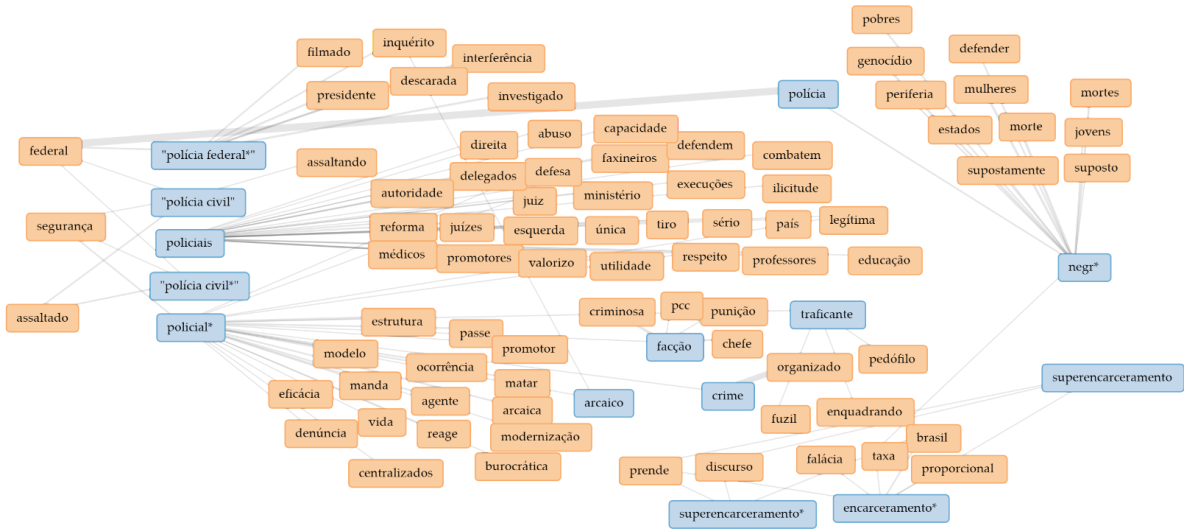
pobres
defender
genocídio
mortes
mulheres
filmado
inquérito
interferência
periferia
polícia
descarada
presidente
investigado
jovens
estados
morte
abuso
capacidade
direita
federal
"polícia federal*"
faxineiros
defendem
combatem
suposto
assaltando
supostamente
delegados
defesa
autoridade
execuções
ilicitude
ministério
juiz
"polícia civil"
segurança
sério
tiro
legítima
país
reforma
juízes
única
esquerda
policiais
médicos
respeito
professores
educação
promotores
negr*
valorizo
utilidade
"polícia civil*"
assaltado
criminosa
pcc
punição
traficante
estrutura
policial*
passe
facção
chefe
promotor
modelo
pedófilo
organizado
ocorrência
matar
manda
superencarceramento
crime
eficácia
agente
arcaico
arcaica
enquadrando
fuzil
vida
denúncia
reage
modernização
brasil
taxa
falácia
discurso
prende
proporcional
centralizados
burocrática
superencarceramento*
encarceramento*